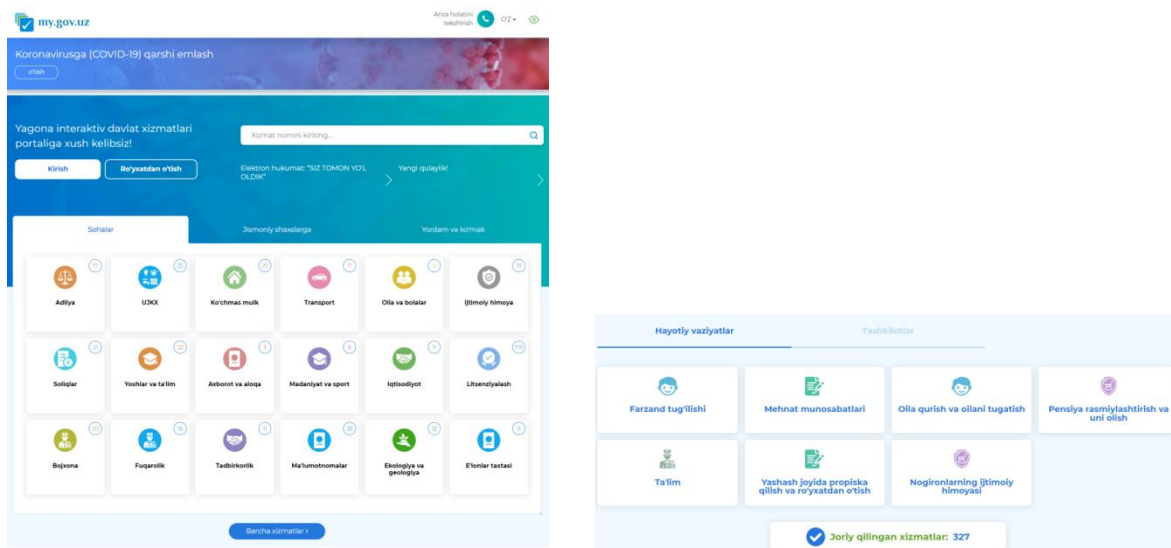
my.gov.uz

Ariza holatini tekshirish O'Z

Koronavirusga (COVID-19) qarshi emlash

o'tish

Yagona interaktiv davlat xizmatlari portaliga xush kelibsiz!

Kirish

Ro'yxatdan o'tish

Xizmat nomini kiriting...

Elektron hukumat: "SIZ TOMON YO'L OLDIK"

Yangi qulaylik!

Sohalar

Jismoniy shaxslarga

Yordam va ko'mak

| | | | | | |
|---|---|---|---|---|---|
| Adliya | UJKX | Ko'chmas mulk | Transport | Oila va bolalar | Ijtimoiy himoya |
| Soliqlar | Yoshlar va ta'lim | Axborot va aloqa | Madaniyat va sport | Iqtisodiyot | Litsenziyalash |
| Bojxona | Fuqarolik | Tadbirkorlik | Ma'lumotnomalar | Ekologiya va geologiya | E'lonlar taxtasi |

Barcha xizmatlar ›

Hayotiy vaziyatlar

Tashkilotlar

Farzand tug'ilishi

Mehnat munosabatlari

Oila qurish va oilani tugatish

Pensiya rasmiylashtirish va uni olish

Ta'lim

Yashash joyida propiska qilish va ro'yxatdan o'tish

Nogironlarning ijtimoiy himoyasi

Joriy qilingan xizmatlar: 327